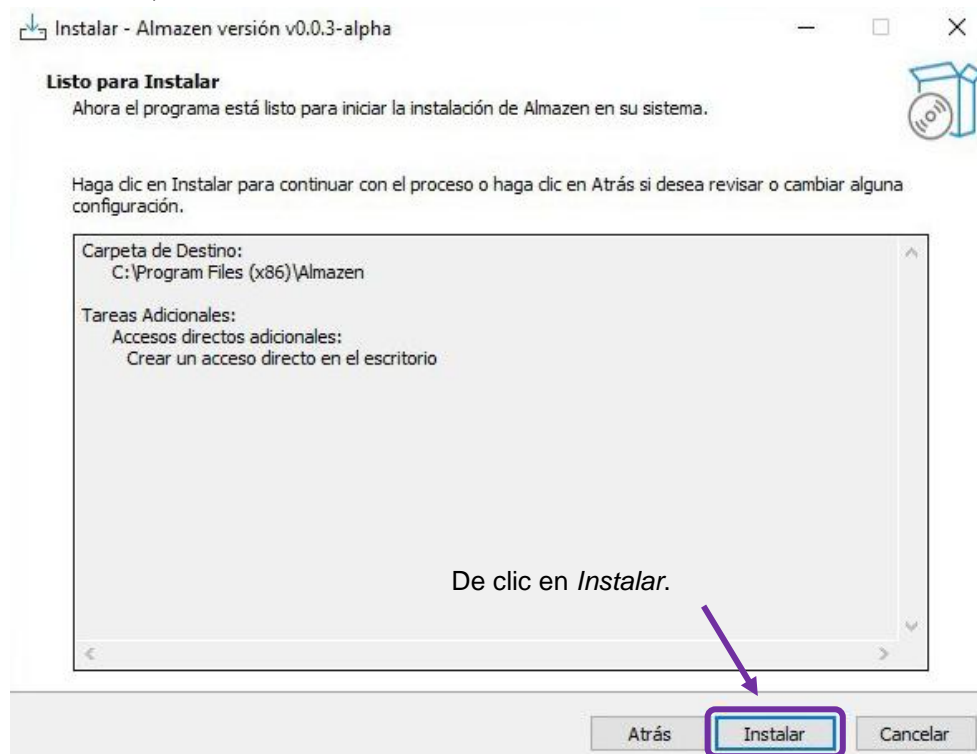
Instalar - Almazen versión v0.0.3-alpha

Listo para Instalar
Ahora el programa está listo para iniciar la instalación de Almazen en su sistema.

Haga clic en Instalar para continuar con el proceso o haga clic en Atrás si desea revisar o cambiar alguna configuración.

Carpeta de Destino:
C:\Program Files (x86)\Almazen

Tareas Adicionales:
Accesos directos adicionales:
Crear un acceso directo en el escritorio

De clic en *Instalar*.

Atrás
Instalar
Cancelar